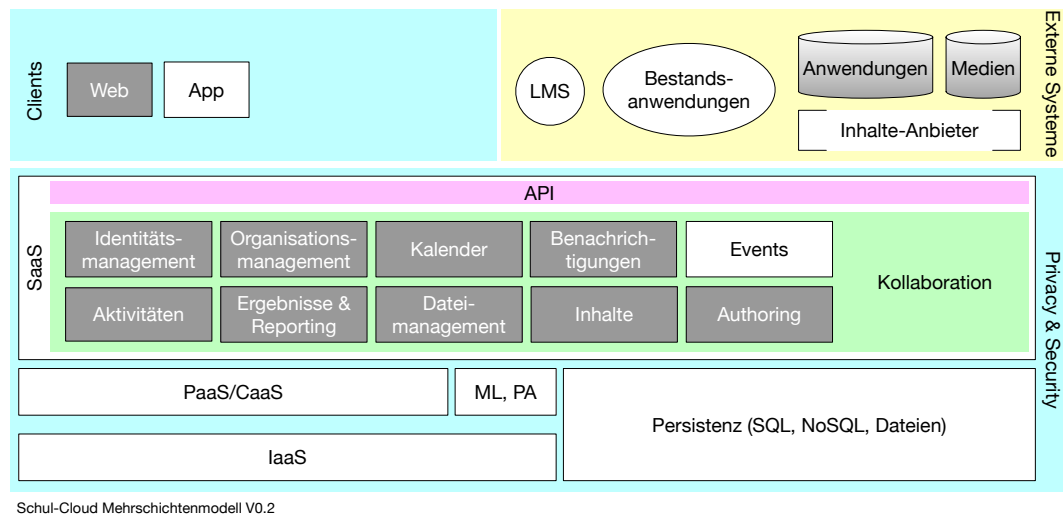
Clients

Web

App

LMS

Bestandsanwendungen

Anwendungen

Medien

Inhalte-Anbieter

Externe Systeme

SaaS

API

Identitätsmanagement

Organisationsmanagement

Kalender

Benachrichtigungen

Events

Kollaboration

Aktivitäten

Ergebnisse & Reporting

Dateimanagement

Inhalte

Authoring

Privacy & Security

PaaS/CaaS

ML, PA

Persistenz (SQL, NoSQL, Dateien)

IaaS

Schul-Cloud Mehrschichtenmodell V0.2